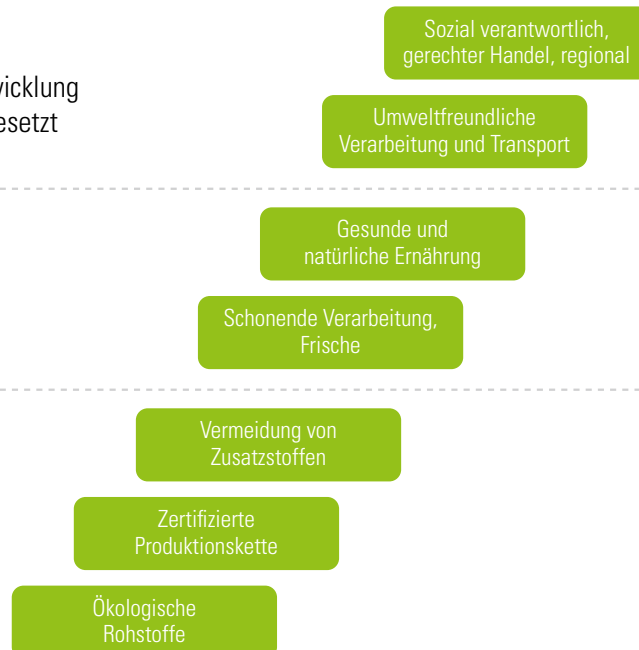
vicklung
esetzt

Sozial verantwortlich, gerechter Handel, regional

Umweltfreundliche Verarbeitung und Transport

Gesunde und natürliche Ernährung

Schonende Verarbeitung, Frische

Vermeidung von Zusatzstoffen

Zertifizierte Produktionskette

Ökologische Rohstoffe